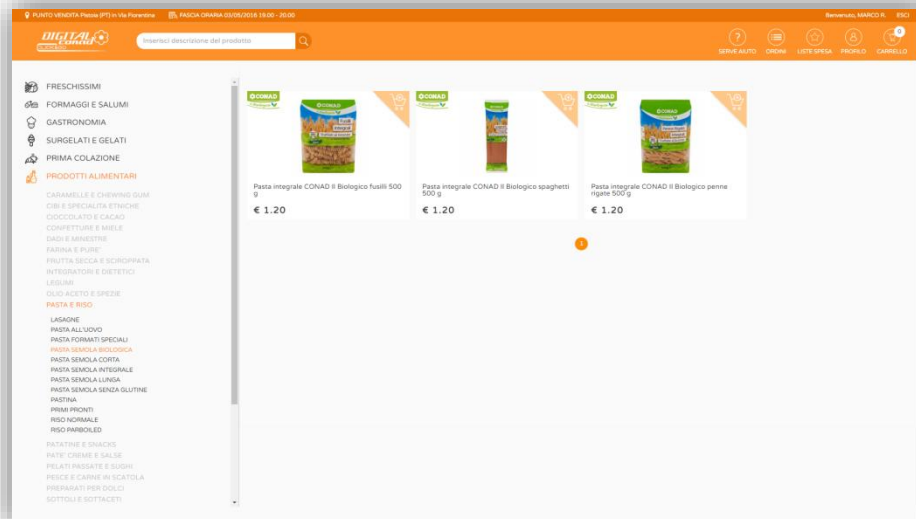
PUNTO VENDITA Pistoia (PT) in Via Fiorentina   FASCIA ORARIA 03/05/2016 19.00 - 20.00   Benvenuto, MARCO R.   ESCI

DIGITAL CONAD

Inserisci descrizione del prodotto

SERVE AIUTO   ORDINI   LISTE SPESA   PROFILO   CARRELLO 0

FRESCHISSIMI
FORMAGGI E SALUMI
GASTRONOMIA
SURGELATI E GELATI
PRIMA COLAZIONE
PRODOTTI ALIMENTARI

CARAMELLE E CHEWING GUM
CIBI E SPECIALITA ETNICHE
CIOCCOLATO E CACAO
CONFETTURE E MIELE
DADI E MINESTRE
FARINA E PURE'
FRUTTA SECCA E SCIROPPATA
INTEGRATORI E DIETETICI
LEGUMI
OLIO ACETO E SPEZIE
PASTA E RISO

LASAGNE
PASTA ALL'UOVO
PASTA FORMATI SPECIALI
PASTA SEMOLA BIOLOGICA
PASTA SEMOLA CORTA
PASTA SEMOLA INTEGRALE
PASTA SEMOLA LUNGA
PASTA SEMOLA SENZA GLUTINE
PASTINA
PRIMI PRONTI
RISO NORMALE
RISO PARBOILED

PATATINE E SNACKS
PATE' CREME E SALSE
PELATI PASSATE E SUGHI
PESCE E CARNE IN SCATOLA
PREPARATI PER DOLCI
SOTTOLI E SOTTACETI

CONAD

Pasta integrale CONAD Il Biologico fusilli 500 g
€ 1.20

CONAD

Pasta integrale CONAD Il Biologico spaghetti 500 g
€ 1.20

CONAD

Pasta integrale CONAD Il Biologico penne rigate 500 g
€ 1.20

1